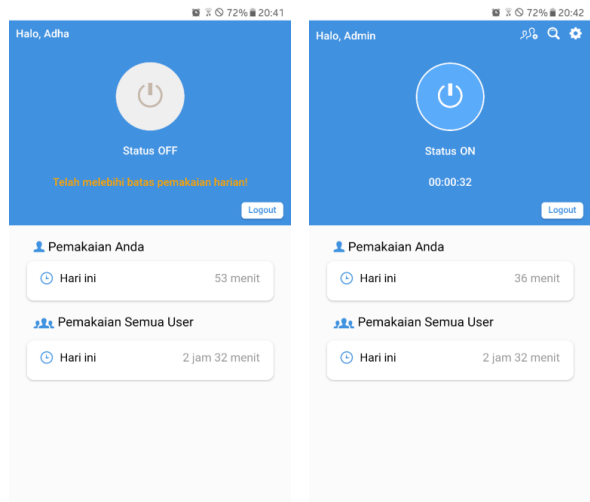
72% 20:41

Halo, Adha

Status OFF

Telah melebihi batas pemakaian harian!

Logout

Pemakaian Anda

Hari ini 53 menit

Pemakaian Semua User

Hari ini 2 jam 32 menit

72% 20:42

Halo, Admin

Status ON

00:00:32

Logout

Pemakaian Anda

Hari ini 36 menit

Pemakaian Semua User

Hari ini 2 jam 32 menit